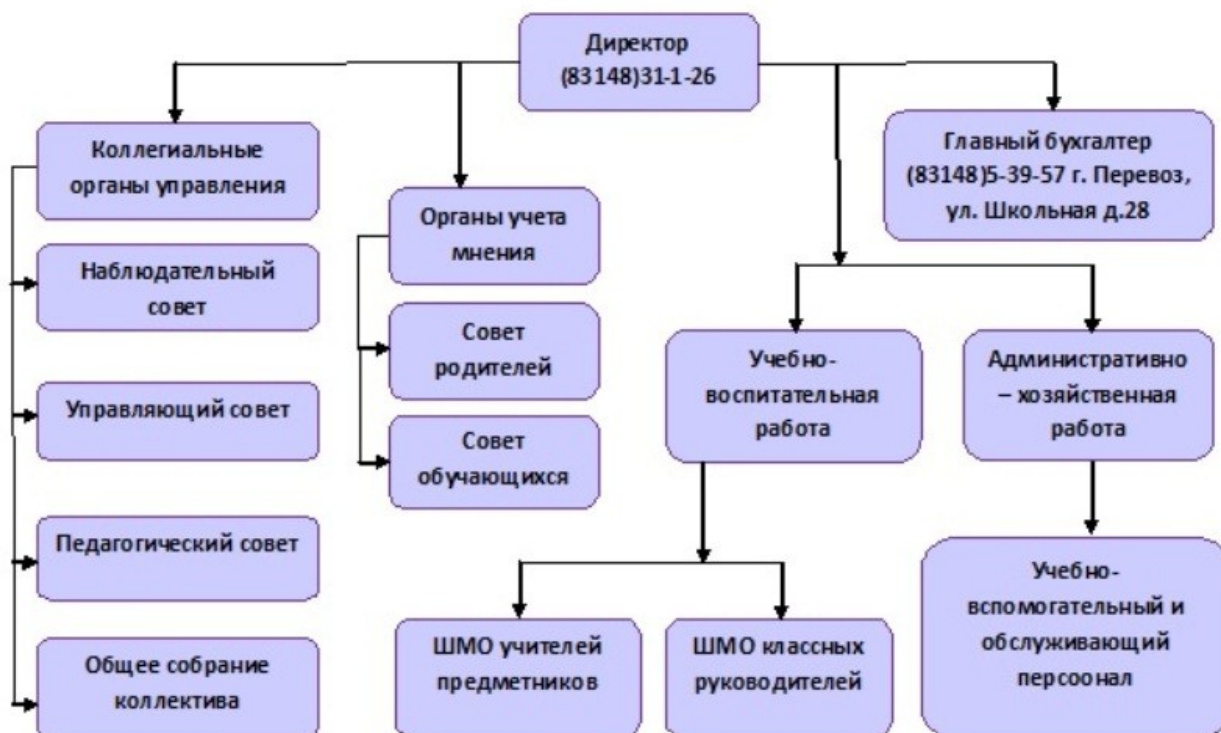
Директор (83148)31-1-26

Коллегиальные органы управления

Наблюдательный совет

Управляющий совет

Педагогический совет

Общее собрание коллектива

Органы учета мнения

Совет родителей

Совет обучающихся

Главный бухгалтер (83148)5-39-57 г. Перевоз, ул. Школьная д.28

Учебно-воспитательная работа

Административно – хозяйственная работа

ШМО учителей предметников

ШМО классных руководителей

Учебно-вспомогательный и обслуживающий персоонал